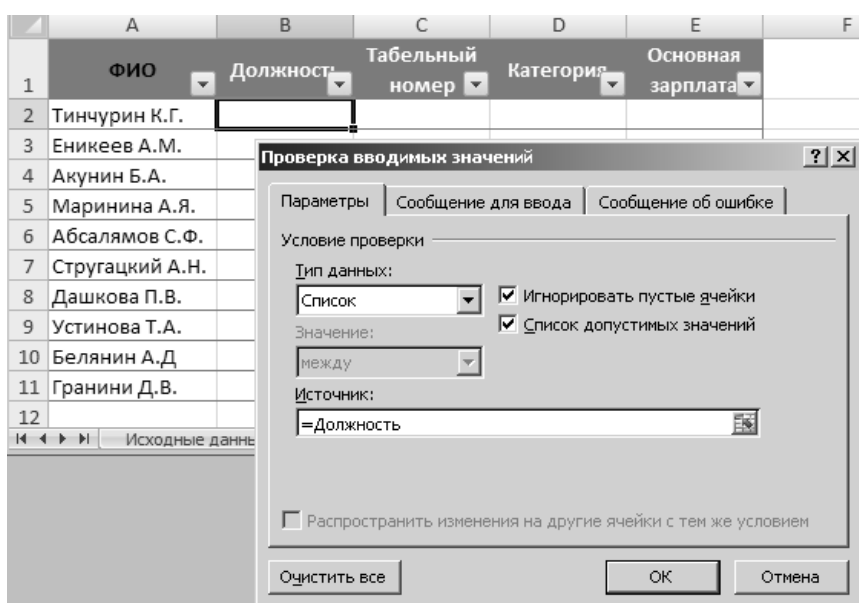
| | A | B | C | D | E | F |
|---|---|---|---|---|---|---|
| 1 | ФИО | Должност | Табельный номер | Категория | Основная зарплата | |
| 2 | Тинчурин К.Г. | | | | | |
| 3 | Еникеев А.М. | | | | | |
| 4 | Акунин Б.А. | | | | | |
| 5 | Маринина А.Я. | | | | | |
| 6 | Абсалямов С.Ф. | | | | | |
| 7 | Стругацкий А.Н. | | | | | |
| 8 | Дашкова П.В. | | | | | |
| 9 | Устинова Т.А. | | | | | |
| 10 | Белянин А.Д | | | | | |
| 11 | Гранини Д.В. | | | | | |
| 12 | | | | | | |

Исходные данны

Проверка вводимых значений ? X

Параметры | Сообщение для ввода | Сообщение об ошибке

Условие проверки

Тип данных:
Список
Игнорировать пустые ячейки
Список допустимых значений
Значение:
между
Источник:
=Должность

Распространить изменения на другие ячейки с тем же условием

Очистить все
ОК
Отмена